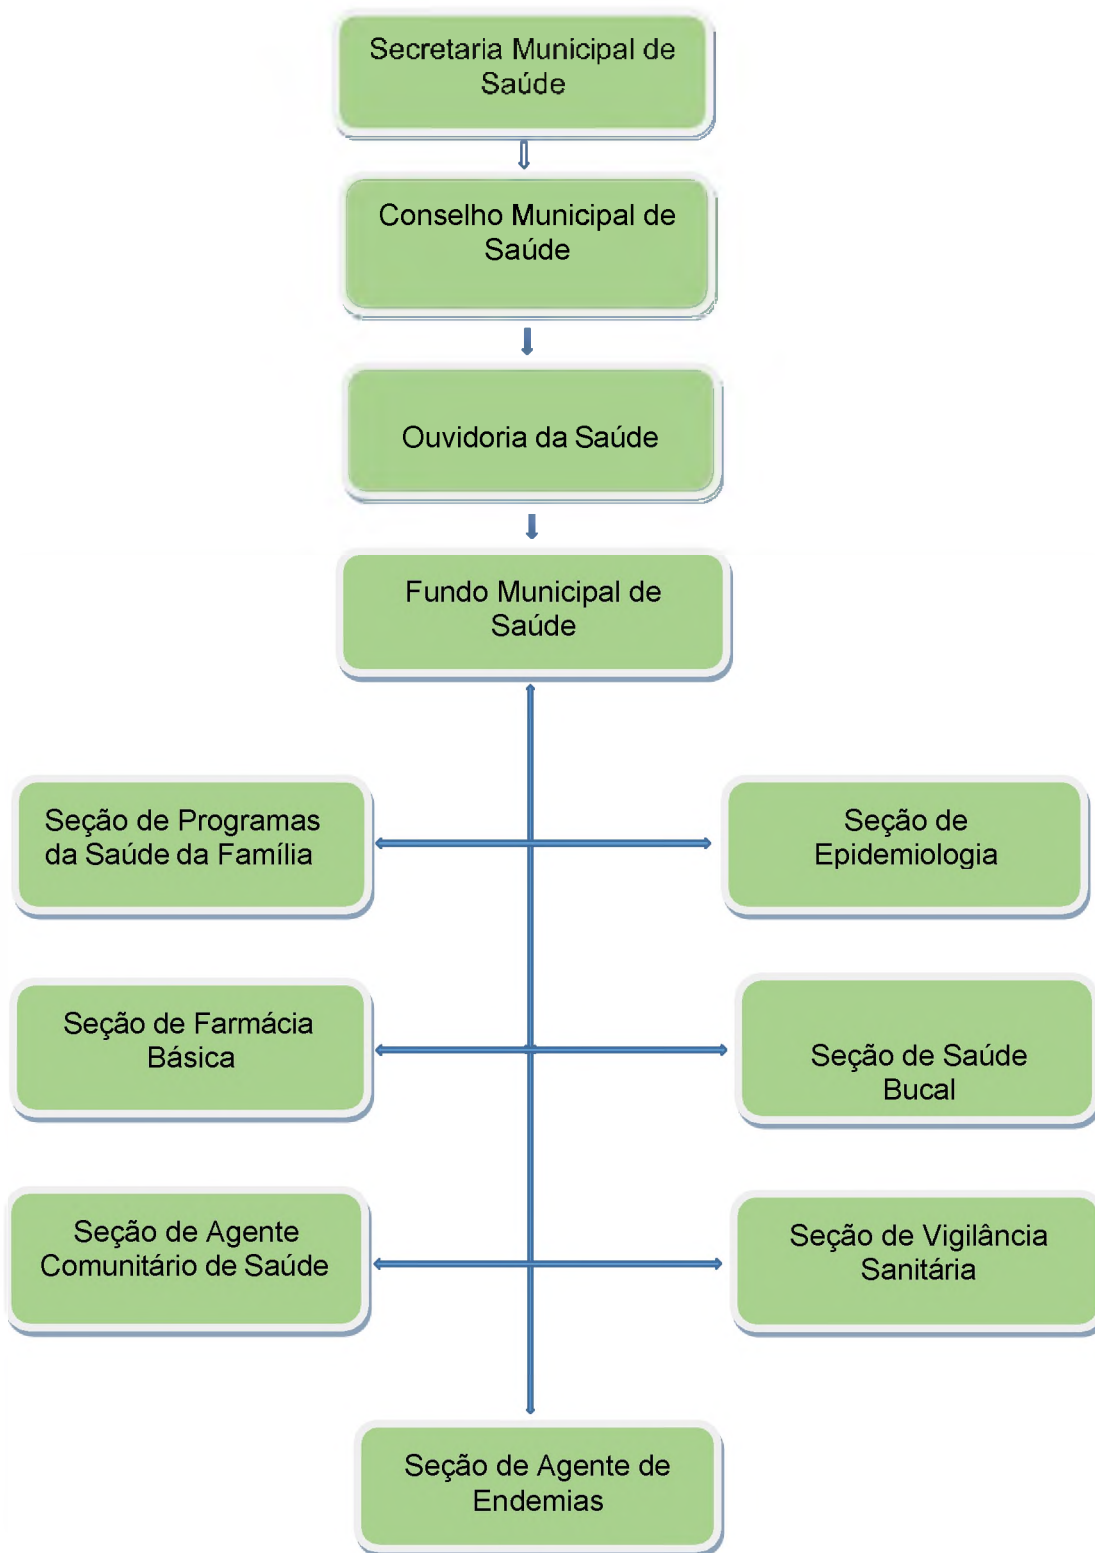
Secretaria Municipal de Saúde

Conselho Municipal de Saúde

Ouvidoria da Saúde

Fundo Municipal de Saúde

Seção de Programas da Saúde da Família

Seção de Epidemiologia

Seção de Farmácia Básica

Seção de Saúde Bucal

Seção de Agente Comunitário de Saúde

Seção de Vigilância Sanitária

Seção de Agente de Endemias